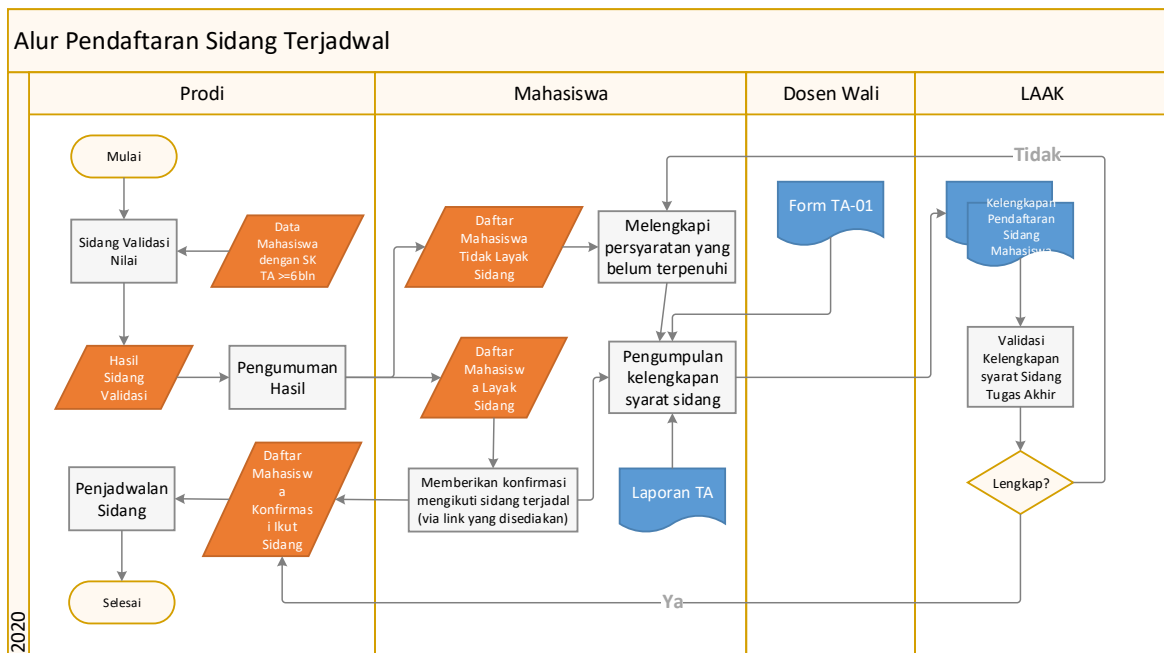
Alur Pendaftaran Sidang Terjadwal

Prodi

Mahasiswa

Dosen Wali

LAAK

Mulai

Sidang Validasi Nilai

Data Mahasiswa dengan SK TA >=6bln

Hasil Sidang Validasi

Pengumuman Hasil

Daftar Mahasiswa Tidak Layak Sidang

Melengkapi persyaratan yang belum terpenuhi

Tidak

Form TA-01

Kelengkapan Pendaftaran Sidang Mahasiswa

Daftar Mahasiswa Layak Sidang

Pengumpulan kelengkapan syarat sidang

Validasi Kelengkapan syarat Sidang Tugas Akhir

Penjadwalan Sidang

Daftar Mahasiswa Konfirmasi Ikut Sidang

Memberikan konfirmasi mengikuti sidang terjadal (via link yang disediakan)

Laporan TA

Lengkap?

Selesai

Ya

2020